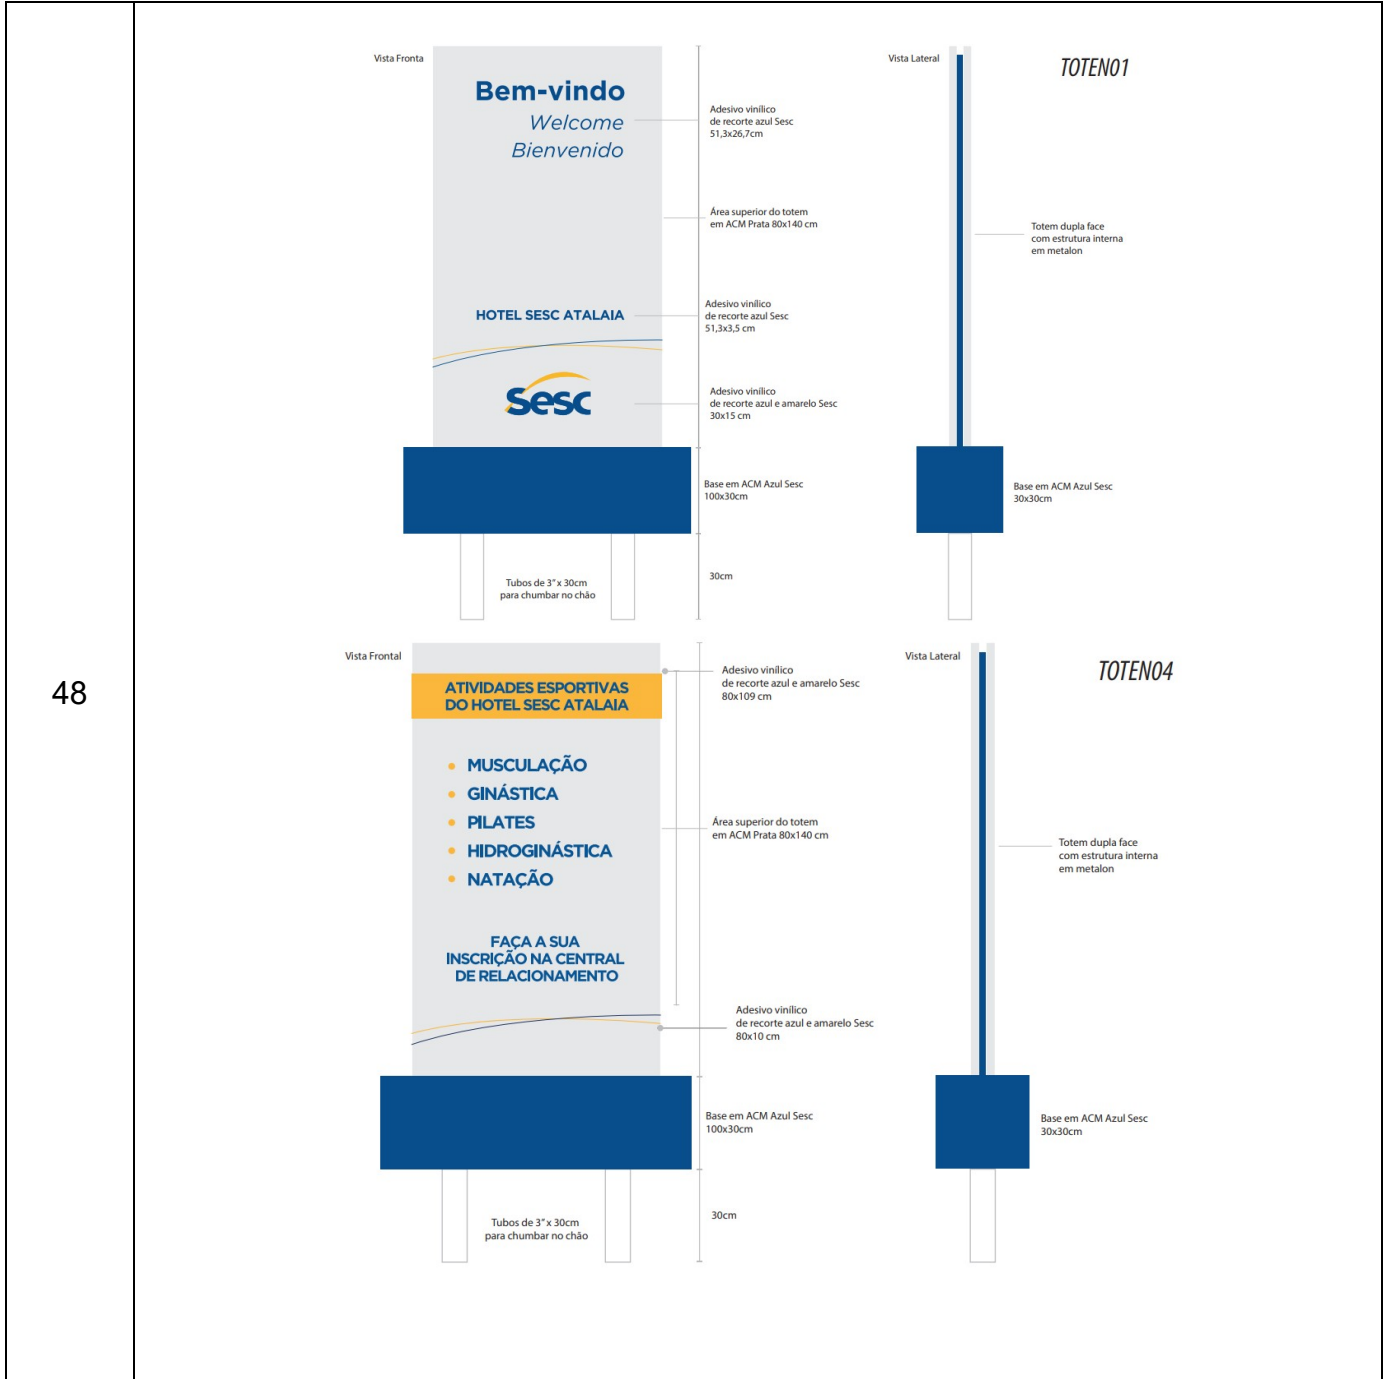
48

Vista Fronta

Bem-vindo
Welcome
Bienvenido

HOTEL SESC ATALAIA

Sesc

Adesivo vinílico de recorte azul Sesc 51,3x26,7cm

Área superior do totem em ACM Prata 80x140 cm

Adesivo vinílico de recorte azul Sesc 51,3x3,5 cm

Adesivo vinílico de recorte azul e amarelo Sesc 30x15 cm

Base em ACM Azul Sesc 100x30cm

Tubos de 3" x 30cm para chumbar no chão

30cm

Vista Lateral

TOTEN01

Totem dupla face com estrutura interna em metalon

Base em ACM Azul Sesc 30x30cm

Vista Frontal

ATIVIDADES ESPORTIVAS DO HOTEL SESC ATALAIA

• MUSCULAÇÃO
• GINÁSTICA
• PILATES
• HIDROGINÁSTICA
• NATAÇÃO

FAÇA A SUA INSCRIÇÃO NA CENTRAL DE RELACIONAMENTO

Adesivo vinílico de recorte azul e amarelo Sesc 80x109 cm

Área superior do totem em ACM Prata 80x140 cm

Adesivo vinílico de recorte azul e amarelo Sesc 80x10 cm

Base em ACM Azul Sesc 100x30cm

Tubos de 3" x 30cm para chumbar no chão

30cm

Vista Lateral

TOTEN04

Totem dupla face com estrutura interna em metalon

Base em ACM Azul Sesc 30x30cm